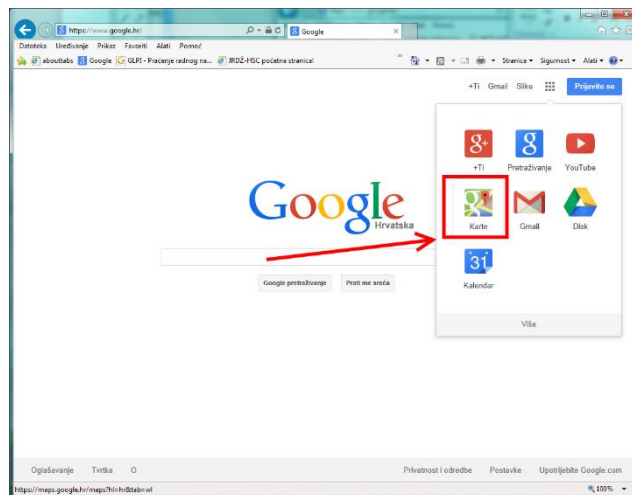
https://www.google.hr/
Google

Datoteka Uređivanje Prikaz Favoriti Alati Pomoć

abouttabs Google GLPI - Praćenje radnog na... JRDŽ-HSC početna stranica!

Stranica ▾ Sigurnost ▾ Alati ▾

+Ti Gmail Slike Prijavite se

Google
Hrvatska

Google pretraživanje Prati me sreća

+Ti
Pretraživanje
YouTube
Karte
Gmail
Disk
31
Kalendar
Više

Oglašavanje Tvrtka O

Privatnost i odredbe Postavke Upotrijebite Google.com

https://maps.google.hr/maps?hl=hr&tab=wl

100%